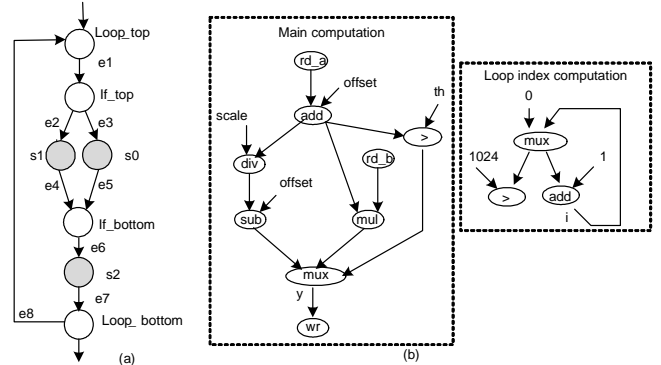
Loop_top
e1
If_top
e2
e3
s1
s0
e4
e5
If_bottom
e6
s2
e7
e8
Loop_ bottom
(a)

Main computation
rd_a
offset
add
th
scale
>
div
rd_b
offset
sub
mul
mux
y
wr
(b)

Loop index computation
0
mux
1024
1
>
add
i